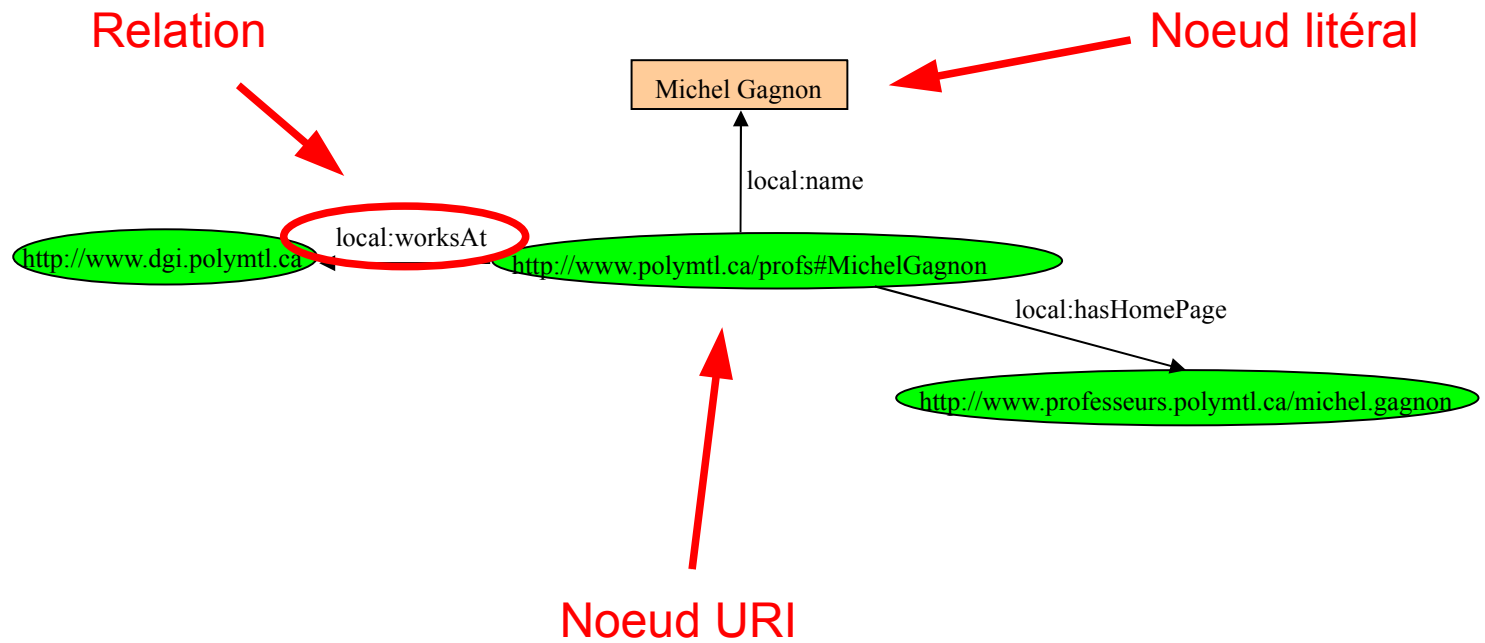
Relation

Noeud litéral

Michel Gagnon

local:name

local:worksAt

http://www.dgi.polymtl.ca

http://www.polymtl.ca/profs#MichelGagnon

local:hasHomePage

http://www.professeurs.polymtl.ca/michel.gagnon

Noeud URI